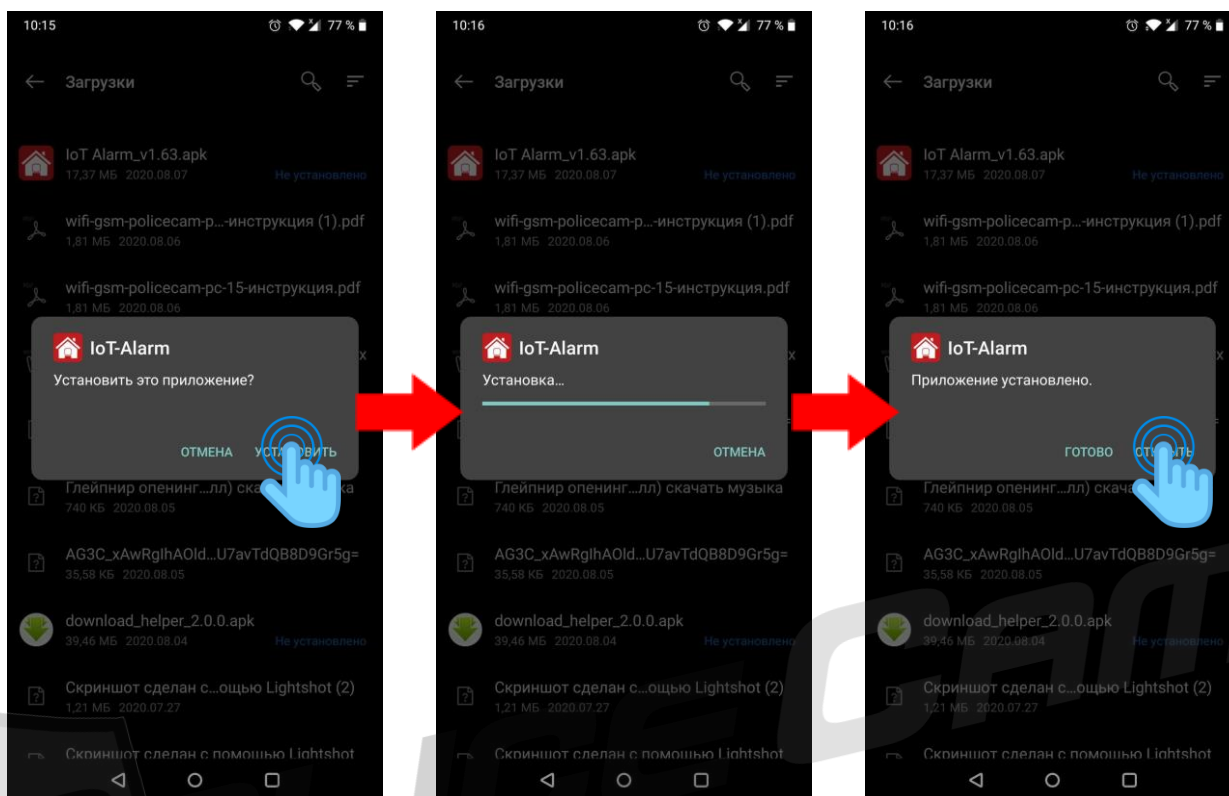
10:15 77 %

Загрузки

IoT Alarm_v1.63.apk
17,37 МБ 2020.08.07 Не установлено

wifi-gsm-policecam-p...-инструкция (1).pdf
1,81 МБ 2020.08.06

wifi-gsm-policecam-pc-15-инструкция.pdf
1,81 МБ 2020.08.06

IoT-Alarm
Установить это приложение?

ОТМЕНА УСТ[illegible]ВИТЬ

Глейпнир опенинг...лл) ска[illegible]зыка
740 КБ 2020.08.05

AG3C_xAwRglhAOld...U7avTdQB8D9Gr5g=
35,58 КБ 2020.08.05

download_helper_2.0.0.apk
39,46 МБ 2020.08.04 Не установлено

Скриншот сделан с...ощью Lightshot (2)
1,21 МБ 2020.07.27

Скриншот сделан с помощью Lightshot

10:16 77 %

Загрузки

IoT Alarm_v1.63.apk
17,37 МБ 2020.08.07 Не установлено

wifi-gsm-policecam-p...-инструкция (1).pdf
1,81 МБ 2020.08.06

wifi-gsm-policecam-pc-15-инструкция.pdf
1,81 МБ 2020.08.06

IoT-Alarm
Установка...

ОТМЕНА

Глейпнир опенинг...лл) скачать музыка
740 КБ 2020.08.05

AG3C_xAwRglhAOld...U7avTdQB8D9Gr5g=
35,58 КБ 2020.08.05

download_helper_2.0.0.apk
39,46 МБ 2020.08.04 Не установлено

Скриншот сделан с...ощью Lightshot (2)
1,21 МБ 2020.07.27

Скриншот сделан с помощью Lightshot

10:16 77 %

Загрузки

IoT Alarm_v1.63.apk
17,37 МБ 2020.08.07 Не установлено

wifi-gsm-policecam-p...-инструкция (1).pdf
1,81 МБ 2020.08.06

wifi-gsm-policecam-pc-15-инструкция.pdf
1,81 МБ 2020.08.06

IoT-Alarm
Приложение установлено.

ГОТОВО ОТ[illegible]ТЬ

Глейпнир опенинг...лл) скача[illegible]
740 КБ 2020.08.05

AG3C_xAwRglhAOld...U7avTdQB8D9Gr5g=
35,58 КБ 2020.08.05

download_helper_2.0.0.apk
39,46 МБ 2020.08.04 Не установлено

Скриншот сделан с...ощью Lightshot (2)
1,21 МБ 2020.07.27

Скриншот сделан с помощью Lightshot